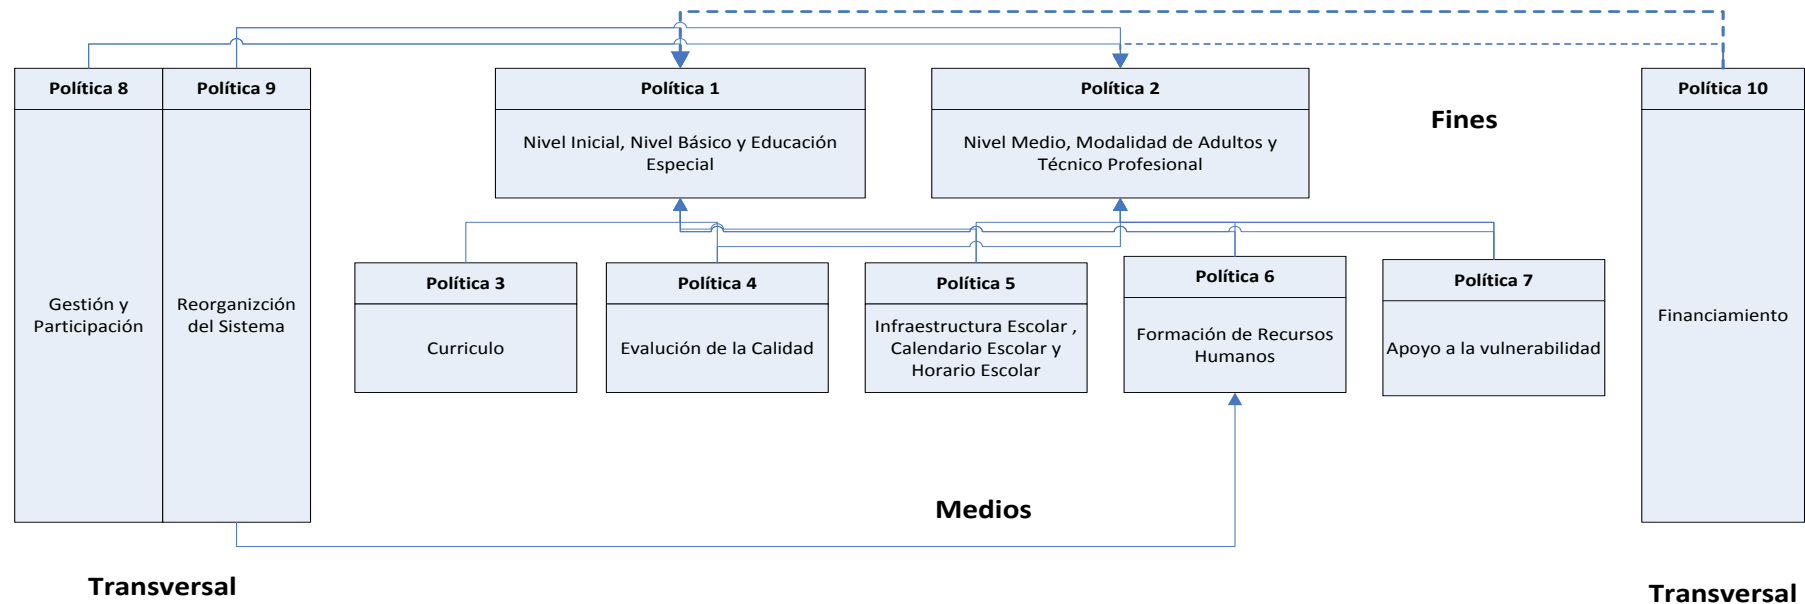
Política 8

Gestión y Participación

Política 9

Reorganizción del Sistema

Política 1

Nivel Inicial, Nivel Básico y Educación Especial

Política 2

Nivel Medio, Modalidad de Adultos y Técnico Profesional

Fines

Política 10

Financiamiento

Política 3

Curriculo

Política 4

Evalución de la Calidad

Política 5

Infraestructura Escolar , Calendario Escolar y Horario Escolar

Política 6

Formación de Recursos Humanos

Política 7

Apoyo a la vulnerabilidad

Medios

Transversal

Transversal